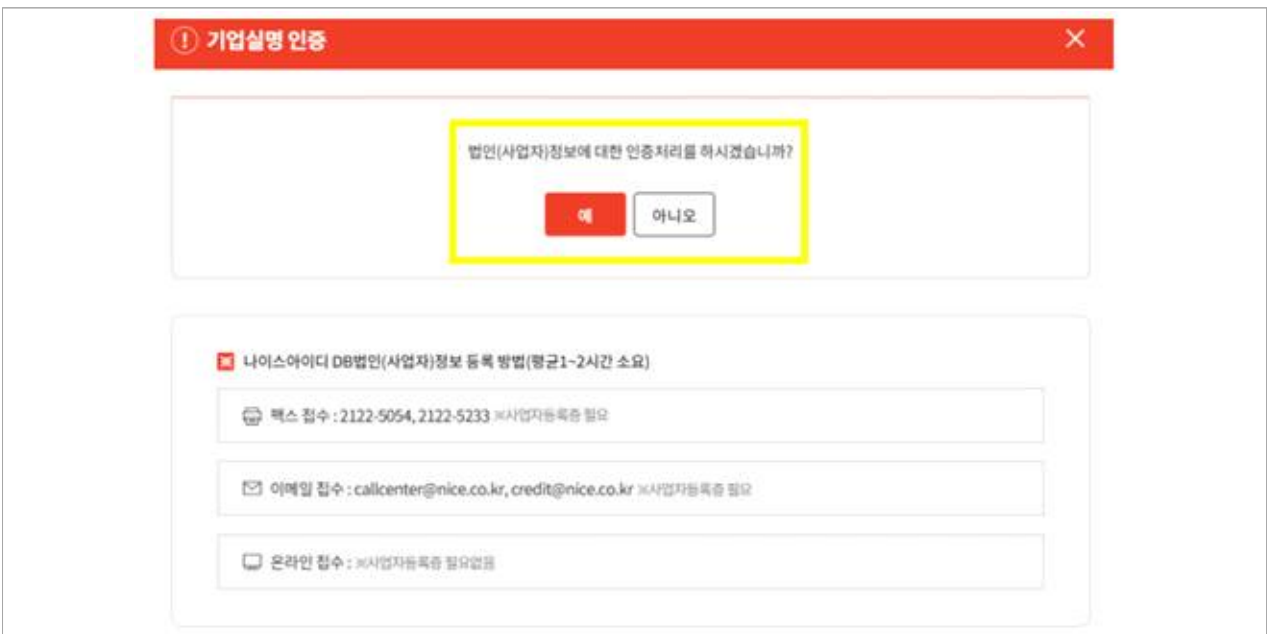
! 기업실명 인증

×

법인(사업자)정보에 대한 인증처리를 하시겠습니까?

예

아니오

나이스아이디 DB법인(사업자)정보 등록 방법(평균1~2시간 소요)

팩스 접수 : 2122-5054, 2122-5233 ※사업자등록증 필요

이메일 접수 : callcenter@nice.co.kr, credit@nice.co.kr ※사업자등록증 필요

온라인 접수 : ※사업자등록증 필요없음